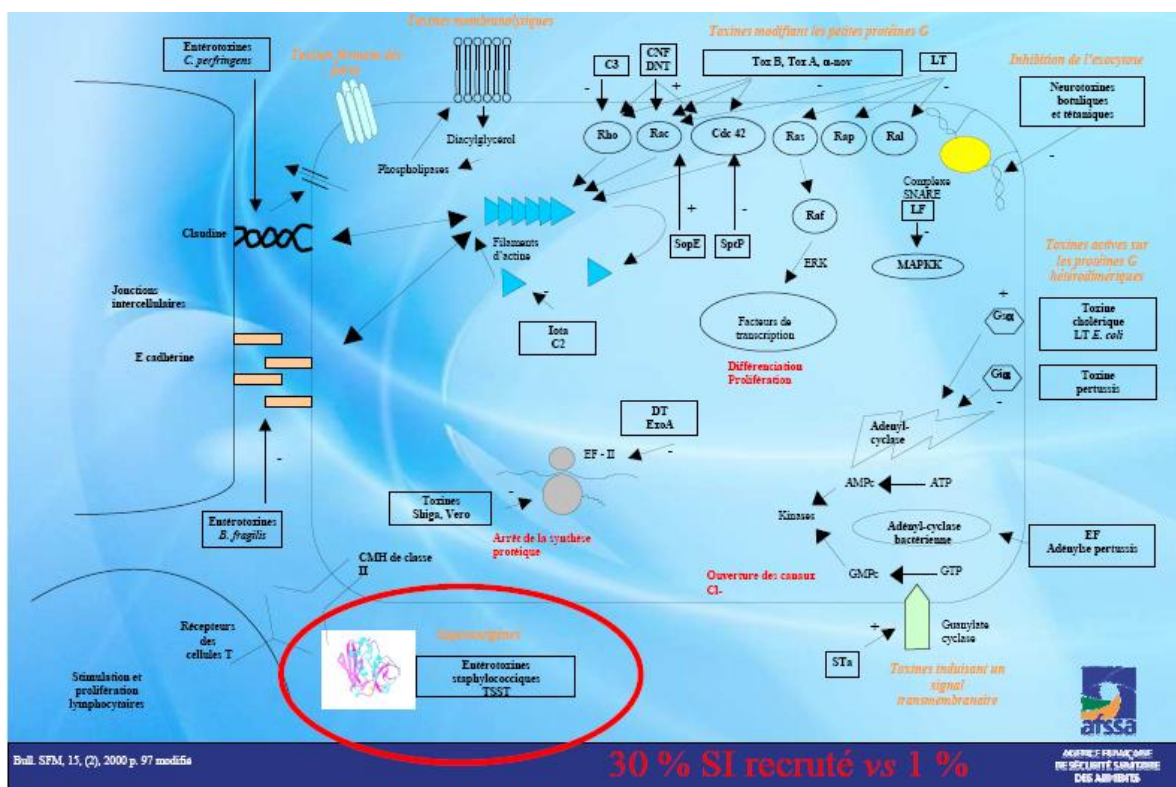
Toxines membranolytiques

Entérotoxines C. perfringens

Toxines formant des pores

Diacylglycerol

Phospholipases

Claudine

Jonctions intercellulaires

E cadhérine

Entérotoxines B. fragilis

Toxines modifiant les petites protéines G

C3

CNF DNT

Tox B, Tox A, α-nov

LT

Rho

Rac

Cdc 42

Ras

Rap

Ral

Filaments d'actine

SopE

SptP

Raf

ERK

Iota C2

Facteurs de transcription

Différenciation Prolifération

Inhibition de l'exocytose

Neurotoxines botuliques et tétaniques

Complexe SNARE

LF

MAPKK

Toxines actives sur les protéines G hétérodimériques

Gsα

Toxine cholérique LT E. coli

Giα

Toxine pertussis

Adenyl-cyclase

AMPc

ATP

Kinases

Adényl-cyclase bactérienne

EF Adenylse pertussis

GMPc

GTP

Guanylate cyclase

STa

Toxines induisant un signal transmembranaire

Ouverture des canaux Cl-

DT ExoA

EF - II

Toxines Shiga, Vero

Arrêt de la synthèse protéique

CMH de classe II

Récepteurs des cellules T

Stimulation et prolifération lymphocytaires

Superantigènes

Entérotoxines staphylococciques TSST

afssa

Bull. SFM, 15, (2), 2000 p. 97 modifié

30 % SI recruté vs 1 %

AGENCE FRANÇAISE DE SÉCURITÉ SANITAIRE DES ALIMENTS